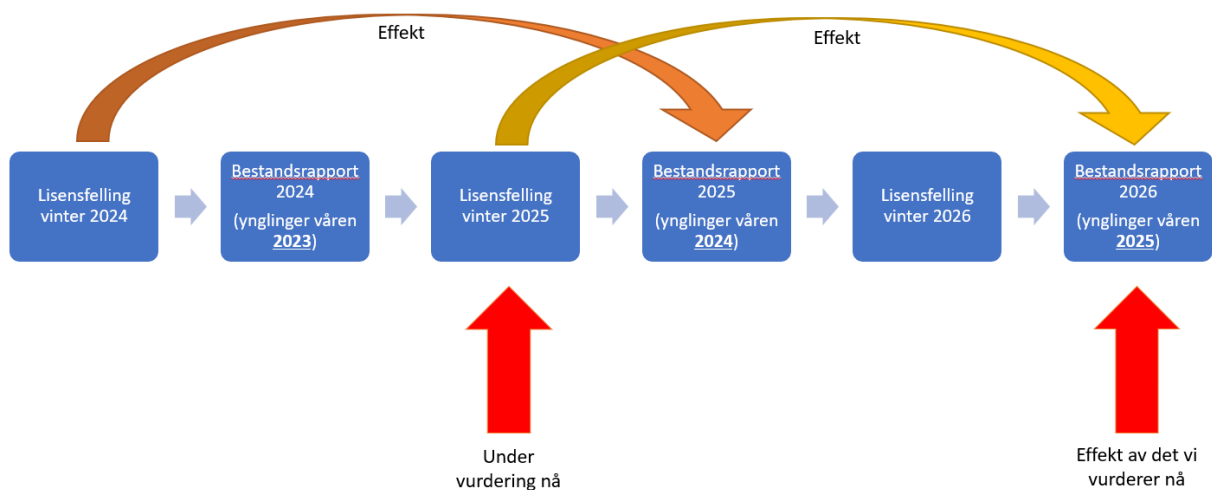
Effekt

Effekt

Lisensfelling vinter 2024

Bestandsrapport 2024 (ynglinger våren 2023)

Lisensfelling vinter 2025

Bestandsrapport 2025 (ynglinger våren 2024)

Lisensfelling vinter 2026

Bestandsrapport 2026 (ynglinger våren 2025)

Under vurdering nå

Effekt av det vi vurderer nå